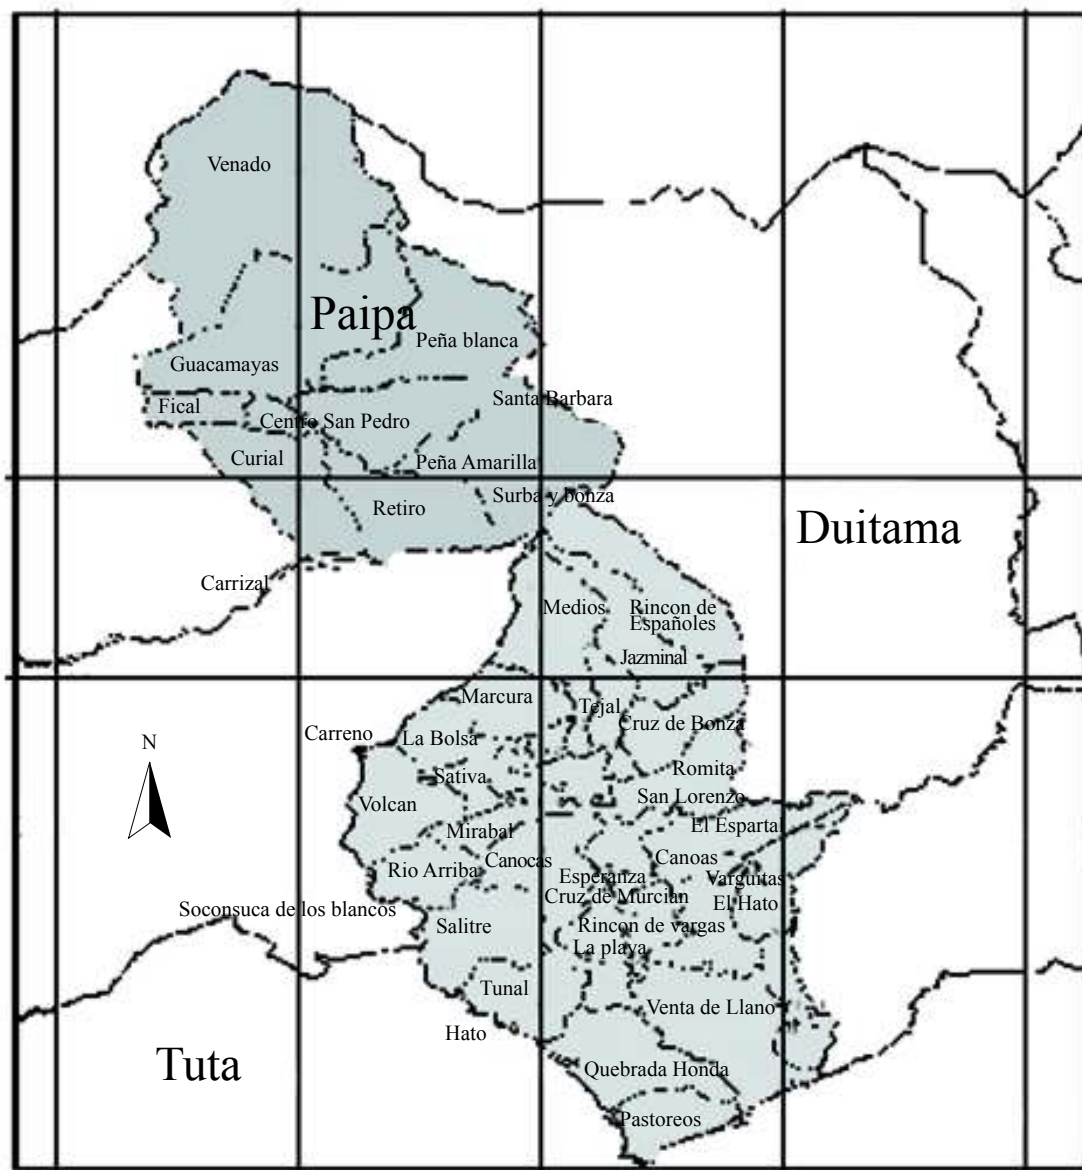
Venado

Paipa

Peña blanca

Guacamayas

Santa Barbara

Fical

Centro San Pedro

Curial

Peña Amarilla

Surba y bonza

Retiro

Duitama

Carrizal

Medios

Rincon de Españoles

Jazminal

Marcura

Tejal

Carreno

La Bolsa

Cruz de Bonza

N

Sativa

Romita

Volcan

San Lorenzo

El Espartal

Mirabal

Canocas

Canoas

Rio Arriba

Esperanza

Varguitas

Cruz de Murcian

El Hato

Soconsuca de los blancos

Salitre

Rincon de vargas

La playa

Tunal

Venta de Llano

Hato

Tuta

Quebrada Honda

Pastoreos